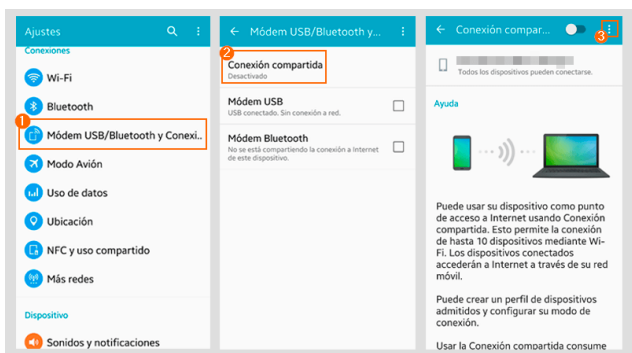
Ajustes

Conexiones

Wi-Fi

Bluetooth

1

Módem USB/Bluetooth y Conexi...

Modo Avión

Uso de datos

Ubicación

NFC y uso compartido

Más redes

Dispositivo

Sonidos y notificaciones

Módem USB/Bluetooth y...

2

Conexión compartida

Desactivado

Módem USB

USB conectado. Sin conexión a red.

Módem Bluetooth

No se está compartiendo la conexión a Internet de este dispositivo.

Conexión compar...

3

Todos los dispositivos pueden conectarse.

Ayuda

Puede usar su dispositivo como punto de acceso a Internet usando Conexión compartida. Esto permite la conexión de hasta 10 dispositivos mediante Wi-Fi. Los dispositivos conectados accederán a Internet a través de su red móvil.

Puede crear un perfil de dispositivos admitidos y configurar su modo de conexión.

Usar la Conexión compartida consume